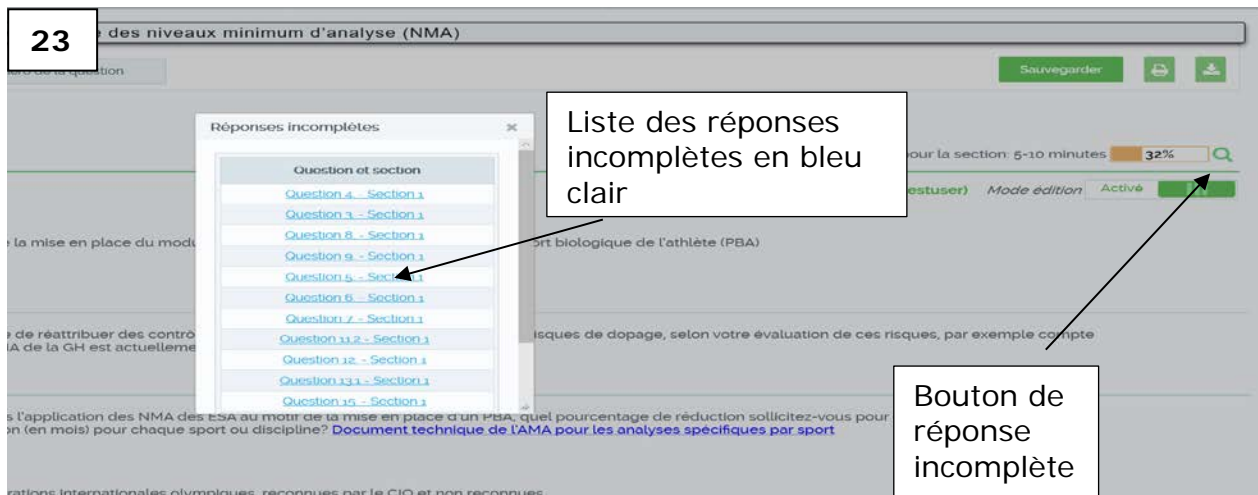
23

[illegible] des niveaux minimum d'analyse (NMA)

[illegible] de la question

Sauvegarder

Réponses incomplètes

×

| Question et section |
|---|
| Question 4. - Section 1 |
| Question 3. - Section 1 |
| Question 8. - Section 1 |
| Question 9. - Section 1 |
| Question 5. - Section 1 |
| Question 6. - Section 1 |
| Question 7. - Section 1 |
| Question 11.2 - Section 1 |
| Question 12. - Section 1 |
| Question 13.1 - Section 1 |
| Question 15. - Section 1 |

Liste des réponses incomplètes en bleu clair

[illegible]our la section: 5-10 minutes 32%

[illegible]estuser) Mode édition Activé

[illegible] la mise en place du modu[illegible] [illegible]ort biologique de l'athlète (PBA)

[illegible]e de réattribuer des contrô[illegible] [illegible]isques de dopage, selon votre évaluation de ces risques, par exemple compte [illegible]A de la GH est actuelleme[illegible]

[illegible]s l'application des NMA des ESA au motif de la mise en place d'un PBA, quel pourcentage de réduction sollicitez-vous pour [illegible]n (en mois) pour chaque sport ou discipline? Document technique de l'AMA pour les analyses spécifiques par sport

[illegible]rations Internationales olympiques, reconnues par le CIO et non reconnues

Bouton de réponse incomplète